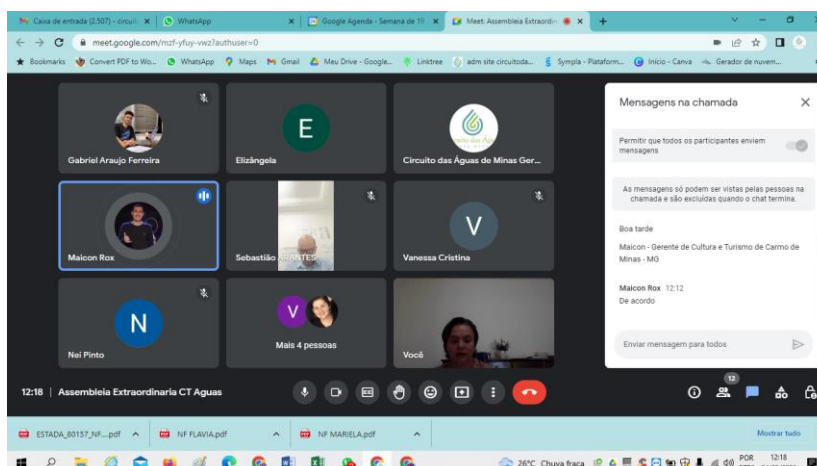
Caixa de entrada (2.507) - circuit × | WhatsApp × | Google Agenda - Semana de 19 × | Meet: Assembleia Extraordin × | +

meet.google.com/mzf-yfuy-vwz?authuser=0

Bookmarks | Convert PDF to Wo... | WhatsApp | Maps | Gmail | Meu Drive - Google... | Linktree | adm site circuitoda... | Sympla - Plataform... | Início - Canva | Gerador de nuvem...

Gabriel Araujo Ferreira

E
Elizângela

Circuito das Águas de Minas Ger...

Maicon Rox

Sebastião ARANTES

V
Vanessa Cristina

N
Nei Pinto

V
Mais 4 pessoas

Você

Mensagens na chamada

Permitir que todos os participantes enviem mensagens

As mensagens só podem ser vistas pelas pessoas na chamada e são excluídas quando o chat termina.

Boa tarde

Maicon - Gerente de Cultura e Turismo de Carmo de Minas - MG

Maicon Rox 12:12
De acordo

Enviar mensagem para todos

12:18 | Assembleia Extraordinaria CT Aguas

12

ESTADA_80157_NF....pdf | NF FLAVIA.pdf | NF MARIELA.pdf | Mostrar tudo

26°C Chuva fraca | POR | 12:18